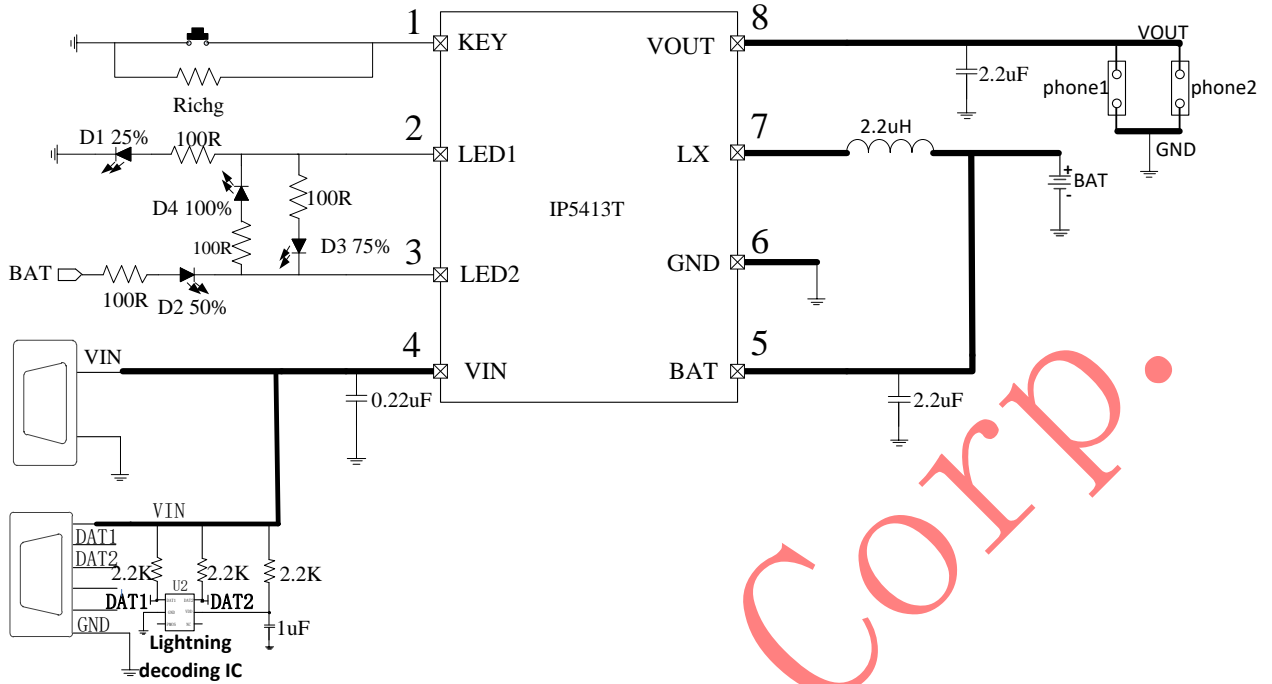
1 KEY
Richg
2 LED1
D1 25%
100R
D4 100%
100R
100R
D3 75%
3 LED2
BAT
100R
D2 50%
4 VIN
VIN
0.22uF
IP5413T
8 VOUT
2.2uF
VOUT
phone1
phone2
GND
7 LX
2.2uH
BAT
6 GND
5 BAT
2.2uF
VIN
DAT1
DAT2
GND
2.2K
2.2K
2.2K
U2
DAT1
DAT2
1uF
Lightning decoding IC
Corp.